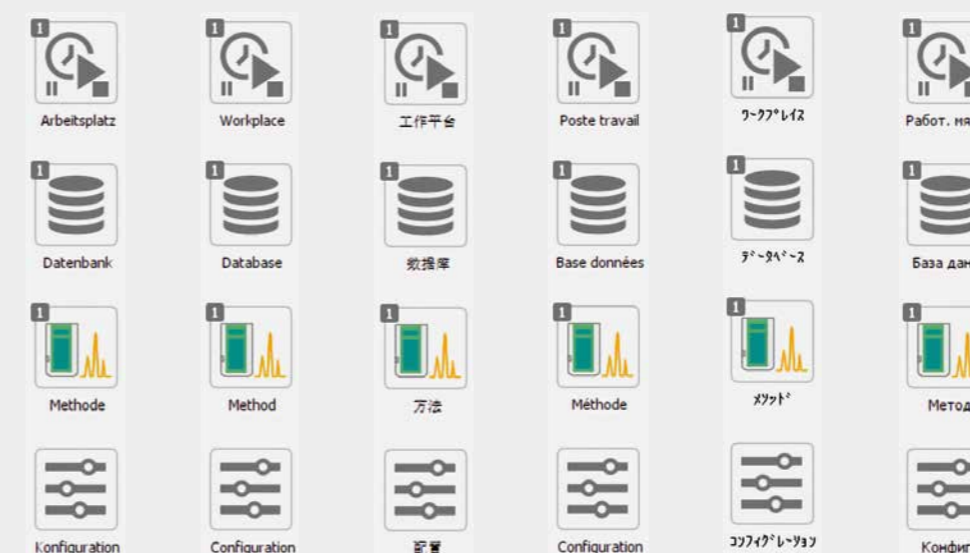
1
Arbeitsplatz

1
Workplace

1
工作平台

1
Poste travail

1
ﾜｰｸﾌﾟﾚｲｽ

1
Работ. мя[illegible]

1
Datenbank

1
Database

1
数据库

1
Base données

1
ﾃﾞｰﾀﾍﾞｰｽ

1
База дан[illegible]

1
Methode

1
Method

1
方法

1
Méthode

1
ﾒｿｯﾄﾞ

1
Метод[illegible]

Konfiguration

Configuration

配置

Configuration

ｺﾝﾌｨｸﾞﾚｰｼｮﾝ

Конфиг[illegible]